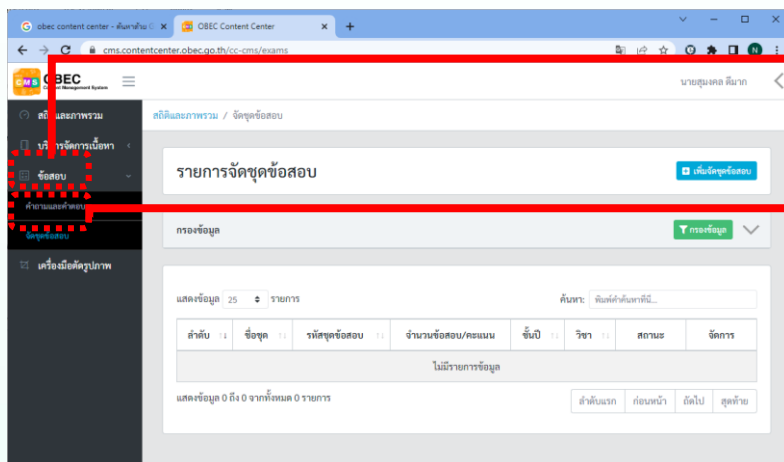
obec content center - ค้นหาด้วย G ×
OBEC Content Center ×
cms.contentcenter.obec.go.th/cc-cms/exams

OBEC
Content Management System

นายสมงคล ดีมาก

สถิติและภาพรวม
บริหารจัดการเนื้อหา
ข้อสอบ
คำถามและคำตอบ
จัดชุดข้อสอบ
เครื่องมือตัดรูปภาพ

สถิติและภาพรวม / จัดชุดข้อสอบ

รายการจัดชุดข้อสอบ
เพิ่มจัดชุดข้อสอบ

กรองข้อมูล
กรองข้อมูล

แสดงข้อมูล 25 รายการ
ค้นหา: พิมพ์คำค้นหาที่นี่...

| ลำดับ | ชื่อชุด | รหัสชุดข้อสอบ | จำนวนข้อสอบ/คะแนน | ชั้นปี | วิชา | สถานะ | จัดการ |
|---|---|---|---|---|---|---|---|
| ไม่มีรายการข้อมูล | | | | | | | |

แสดงข้อมูล 0 ถึง 0 จากทั้งหมด 0 รายการ
ลำดับแรก ก่อนหน้า ถัดไป สุดท้าย